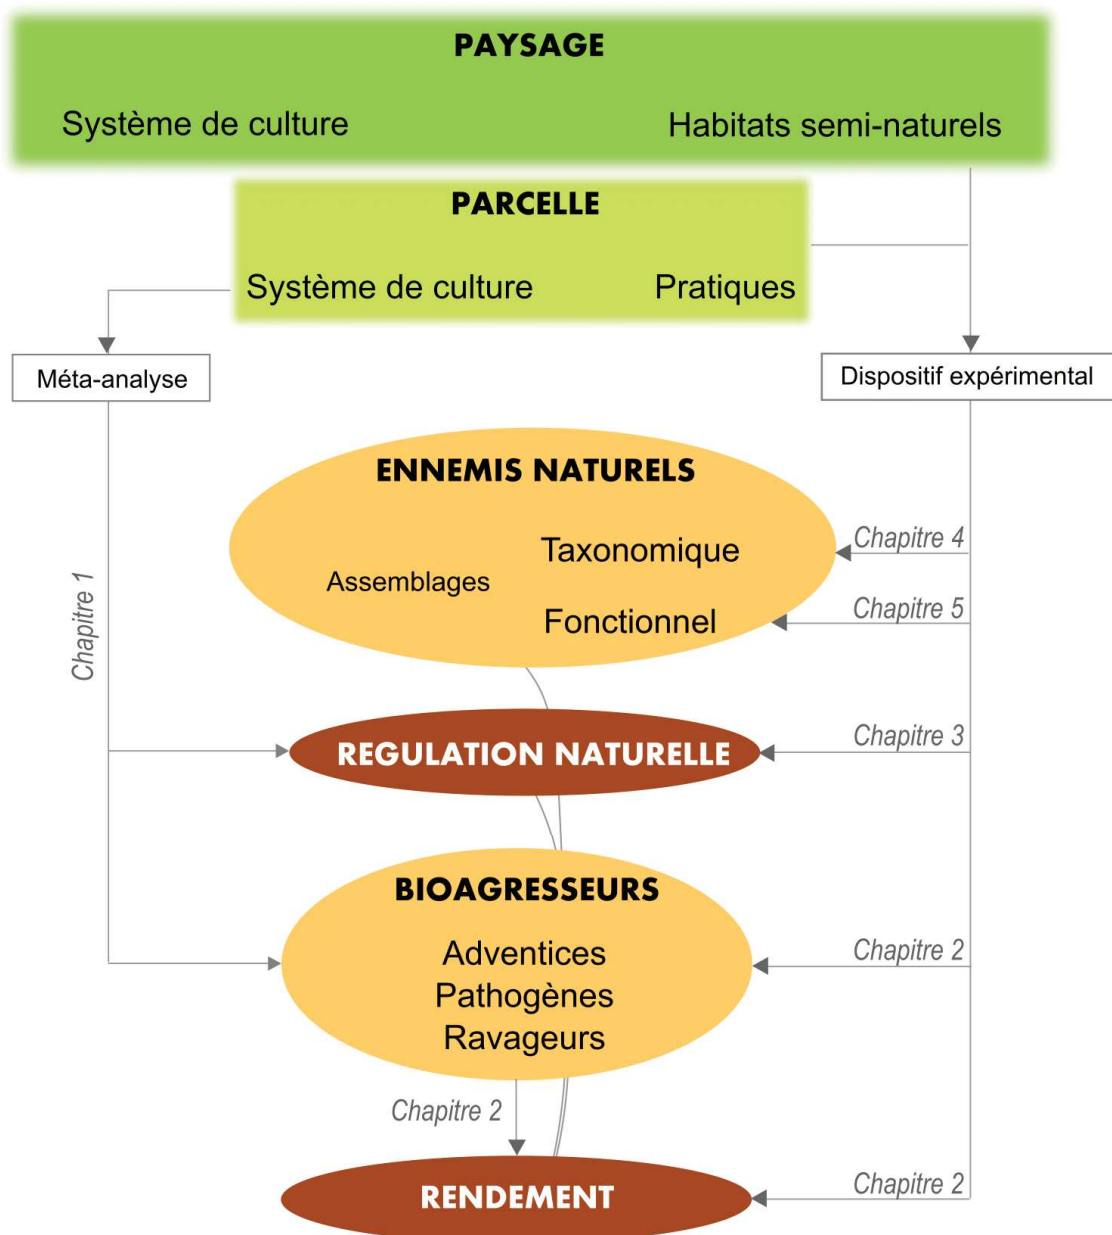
PAYSAGE

Système de culture

Habitats semi-naturels

PARCELLE

Système de culture

Pratiques

Méta-analyse

Dispositif expérimental

ENNEMIS NATURELS

Assemblages

Taxonomique

Fonctionnel

Chapitre 4

Chapitre 5

Chapitre 1

REGULATION NATURELLE

Chapitre 3

BIOAGRESSEURS

Adventices
Pathogènes
Ravageurs

Chapitre 2

Chapitre 2

RENDEMENT

Chapitre 2